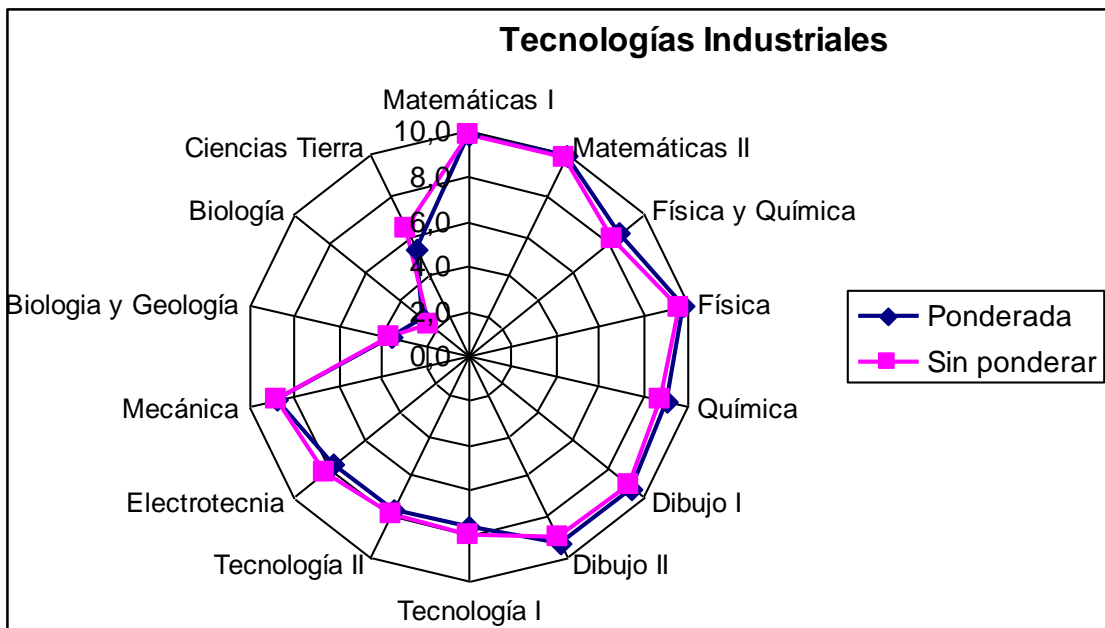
Tecnologías Industriales

Matemáticas I
Matemáticas II
Física y Química
Física
Química
Dibujo I
Dibujo II
Tecnología I
Tecnología II
Electrotecnia
Mecánica
Biologia y Geología
Biología
Ciencias Tierra

10,0
8,0
6,0
4,0
2,0
0,0

Ponderada
Sin ponderar